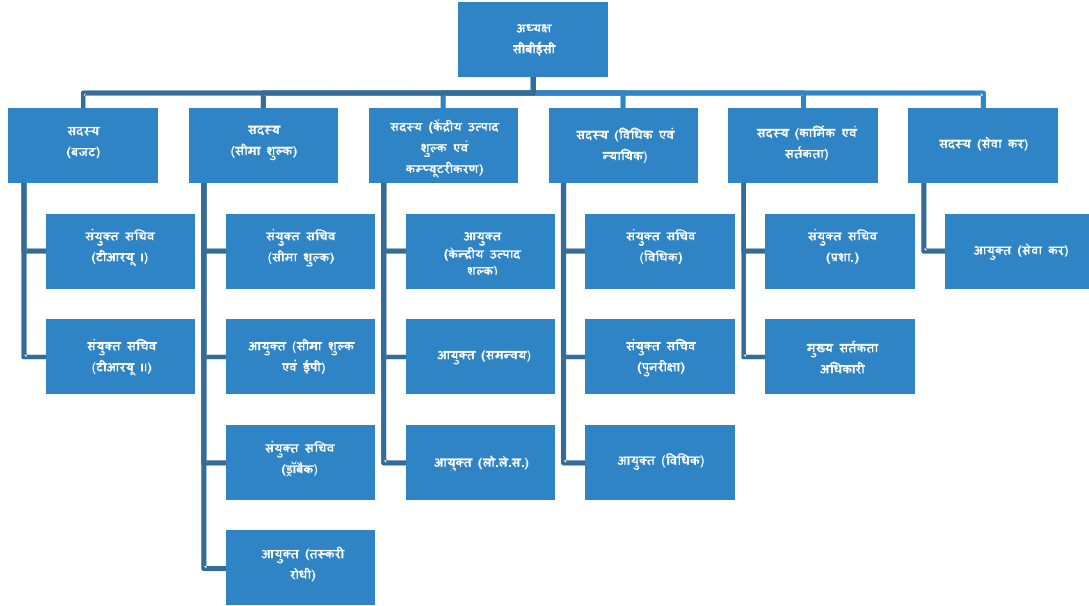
अध्यक्ष
सीबीईसी

सदस्य
(बजट)

संयुक्त सचिव
(टीआरयू I)

संयुक्त सचिव
(टीआरयू II)

सदस्य
(सीमा शुल्क)

संयुक्त सचिव
(सीमा शुल्क)

आयुक्त (सीमा शुल्क एवं ईपी)

संयुक्त सचिव
(ड्रॉबैक)

आयुक्त (तस्करी रोधी)

सदस्य (केंद्रीय उत्पाद शुल्क एवं कम्प्यूटरीकरण)

आयुक्त
(केन्द्रीय उत्पाद शुल्क)

आयुक्त (समन्वय)

आयुक्त (लो.ले.स.)

सदस्य (विधिक एवं न्यायिक)

संयुक्त सचिव
(विधिक)

संयुक्त सचिव
(पुनरीक्षा)

आयुक्त (विधिक)

सदस्य (कार्मिक एवं सतर्कता)

संयुक्त सचिव
(प्रशा.)

मुख्य सतर्कता अधिकारी

सदस्य (सेवा कर)

आयुक्त (सेवा कर)